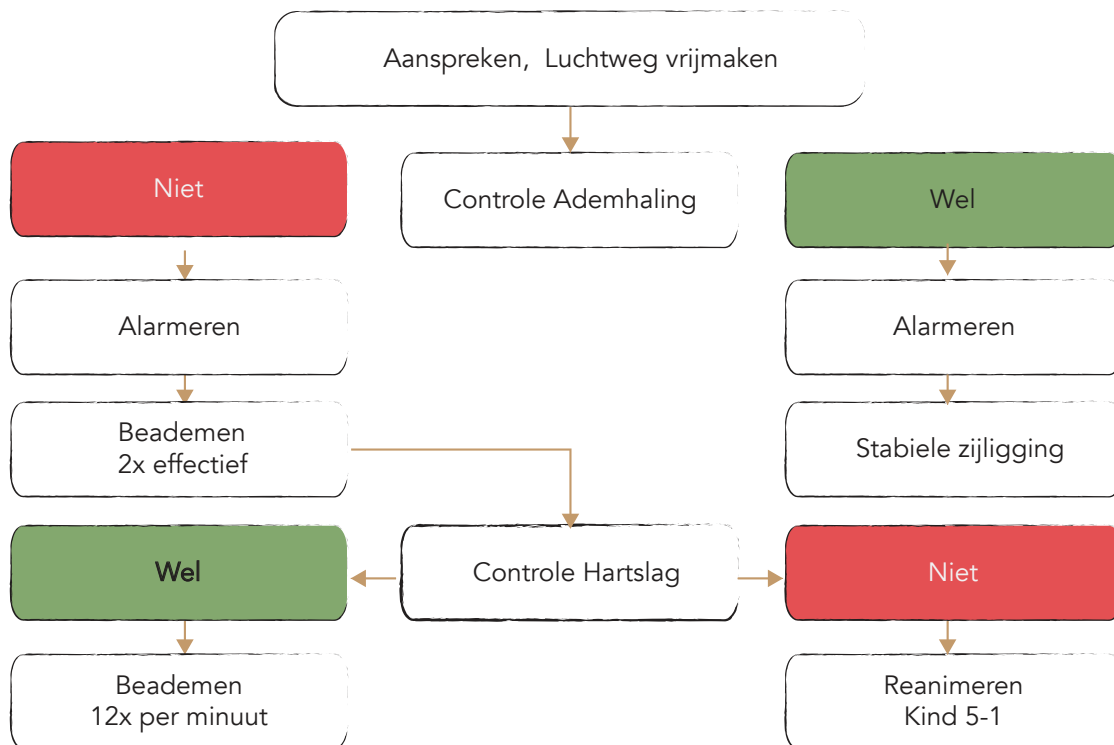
Aanspreken, Luchtweg vrijmaken

Niet

Controle Ademhaling

Wel

Alarmeren

Alarmeren

Beademen
2x effectief

Stabiele zijligging

Wel

Controle Hartslag

Niet

Beademen
12x per minuut

Reanimeren
Kind 5-1